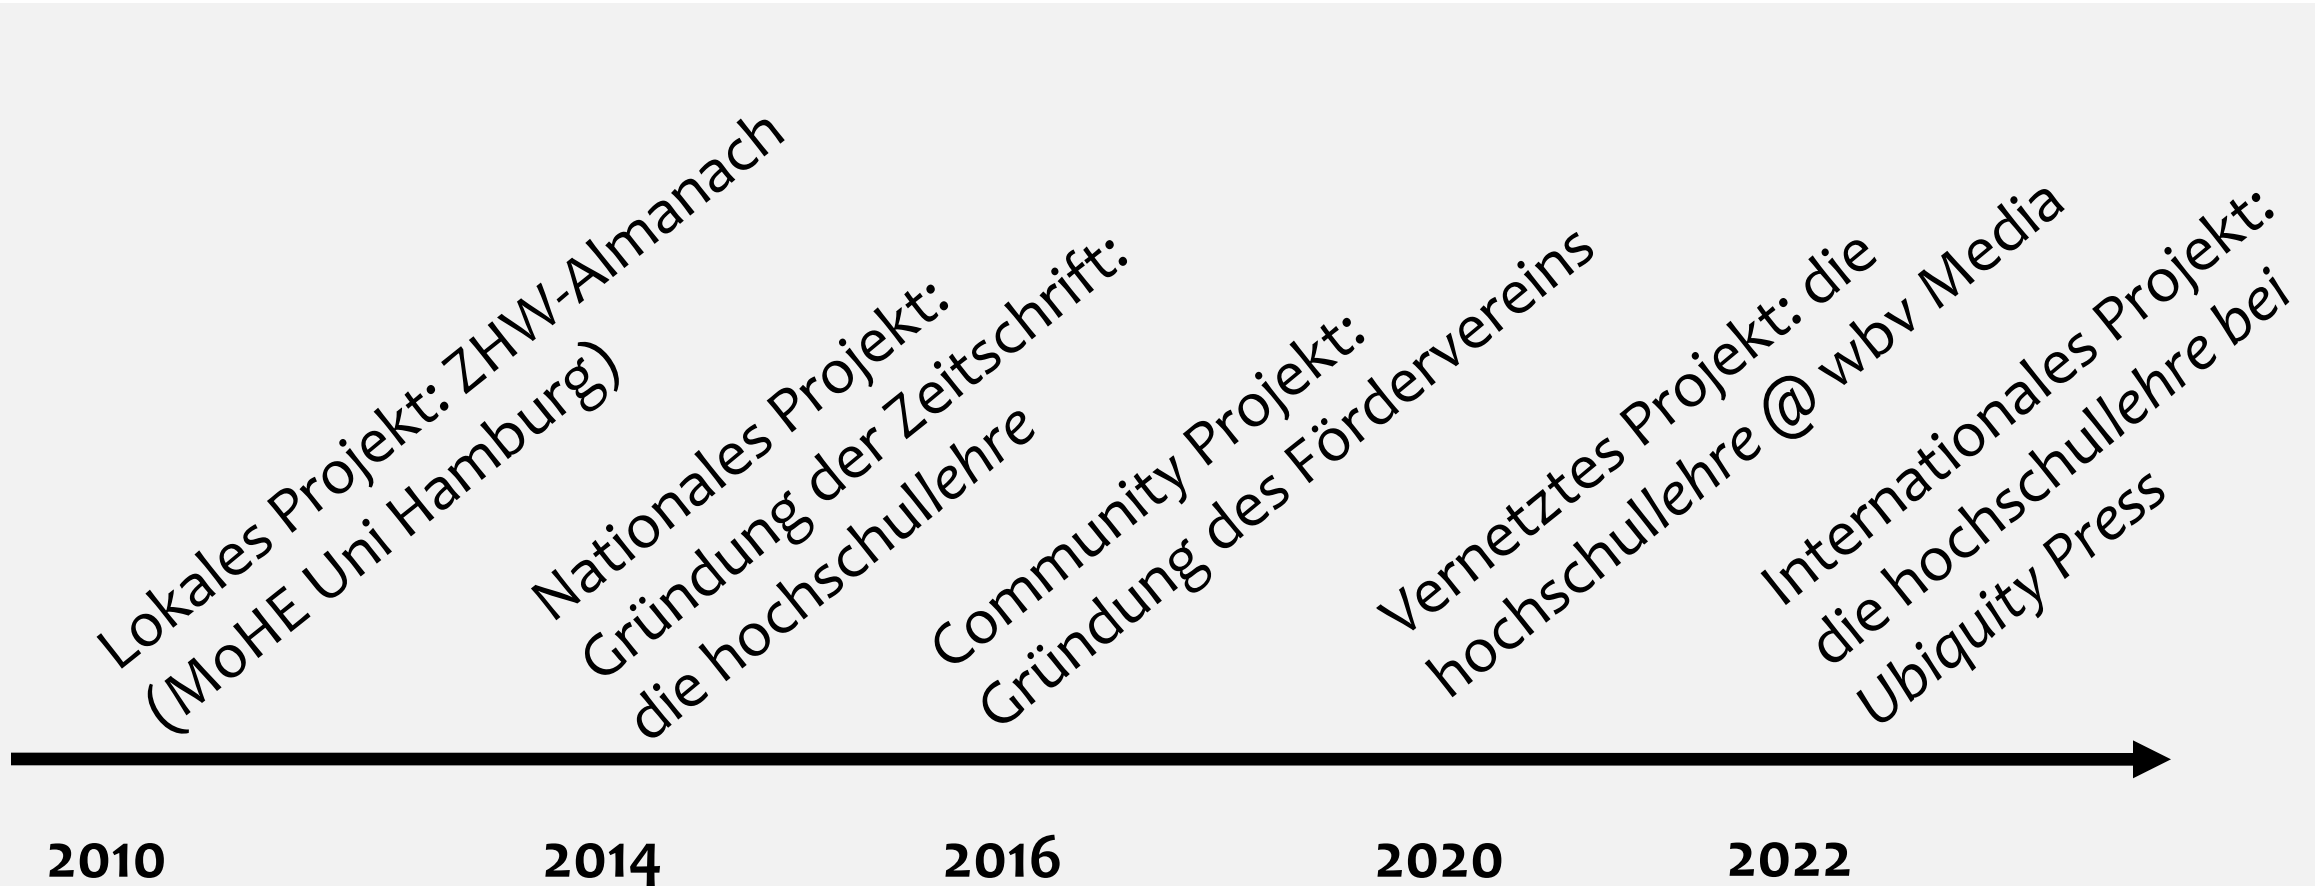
Lokales Projekt: ZHW-Almanach (MoHE Uni Hamburg)

Nationales Projekt: Gründung der Zeitschrift: die hochschullehre

Community Projekt: Gründung des Fördervereins

Vernetztes Projekt: die hochschullehre @ wbv Media

Internationales Projekt: die hochschullehre bei Ubiquity Press

2010

2014

2016

2020

2022